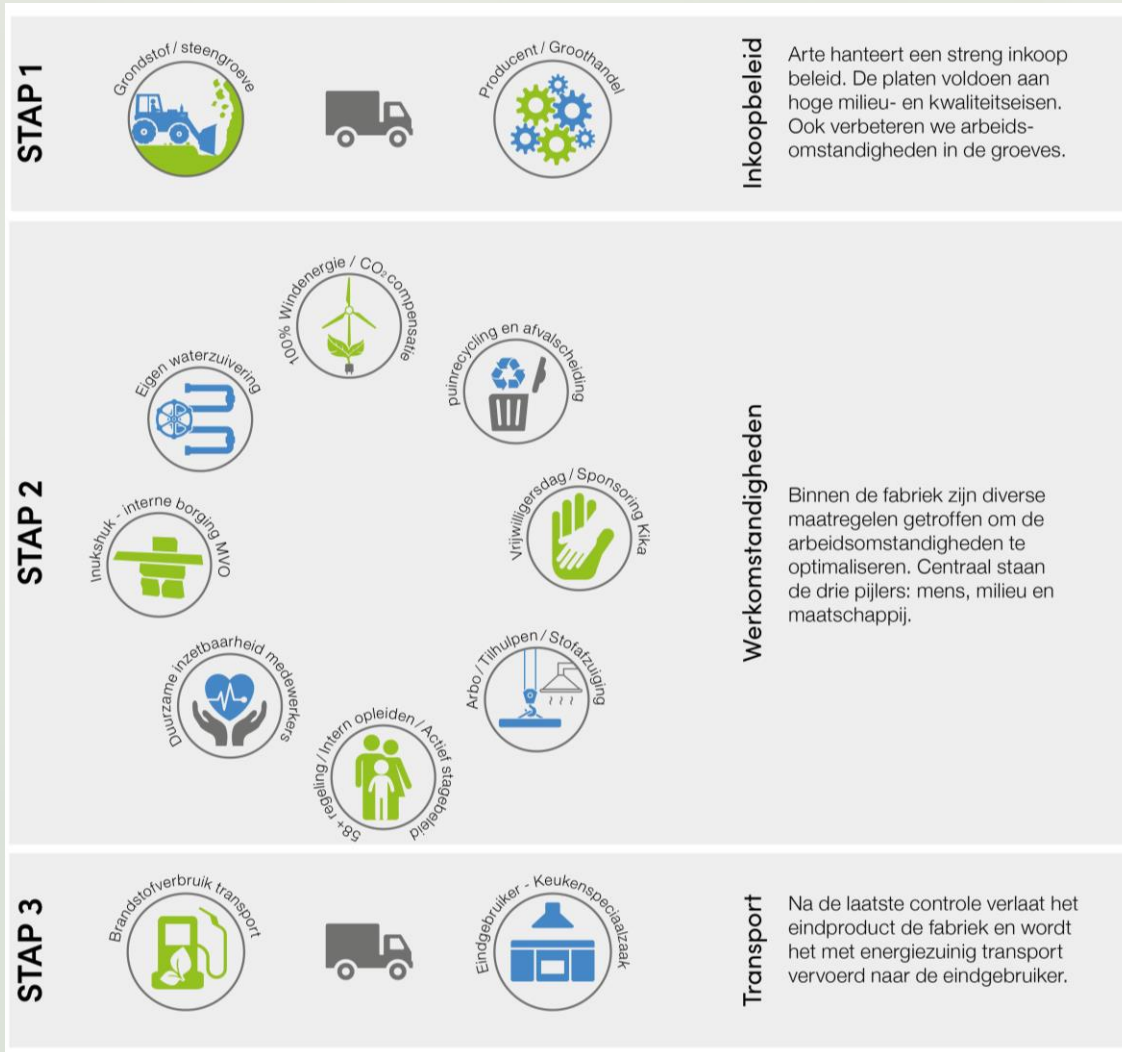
STAP 1

Grondstof / steengroeve

Producent / Groothandel

Inkoopbeleid

Arte hanteert een streng inkoop beleid. De platen voldoen aan hoge milieu- en kwaliteitseisen. Ook verbeteren we arbeidsomstandigheden in de groeves.

STAP 2

100% Windenergie / $CO_2$ compensatie

puinrecycling en afvalscheiding

Eigen waterzuivering

Vrijwilligersdag / Sponsoring Kika

Inukshuk - interne borging MVO

Arbo / Tilhulpen / Stofafzuiging

Duurzame inzetbaarheid medewerkers

58+ regeling / Intern opleiden / Actief stagebeleid

Werkomstandigheden

Binnen de fabriek zijn diverse maatregelen getroffen om de arbeidsomstandigheden te optimaliseren. Centraal staan de drie pijlers: mens, milieu en maatschappij.

STAP 3

Brandstofverbruik transport

Eindgebruiker - Keukenspeciaalzaak

Transport

Na de laatste controle verlaat het eindproduct de fabriek en wordt het met energiezuinig transport vervoerd naar de eindgebruiker.